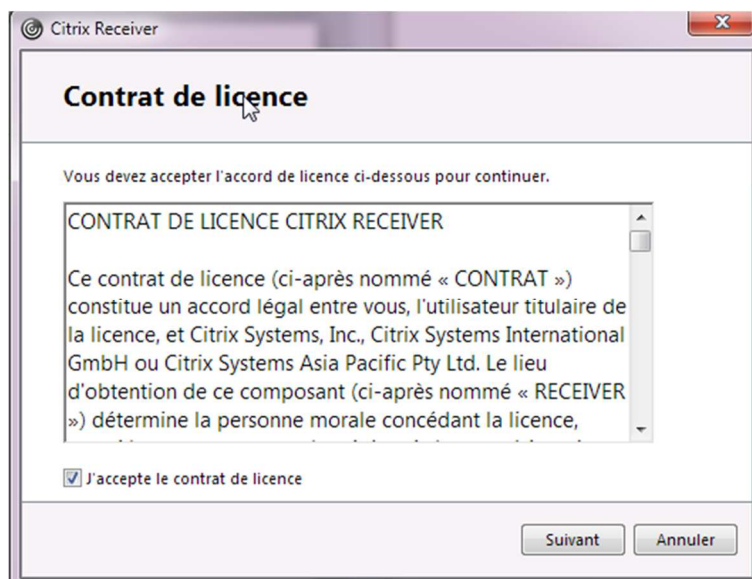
Citrix Receiver

Contrat de licence

Vous devez accepter l'accord de licence ci-dessous pour continuer.

CONTRAT DE LICENCE CITRIX RECEIVER

Ce contrat de licence (ci-après nommé « CONTRAT ») constitue un accord légal entre vous, l'utilisateur titulaire de la licence, et Citrix Systems, Inc., Citrix Systems International GmbH ou Citrix Systems Asia Pacific Pty Ltd. Le lieu d'obtention de ce composant (ci-après nommé « RECEIVER ») détermine la personne morale concédant la licence, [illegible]

J'accepte le contrat de licence

Suivant Annuler